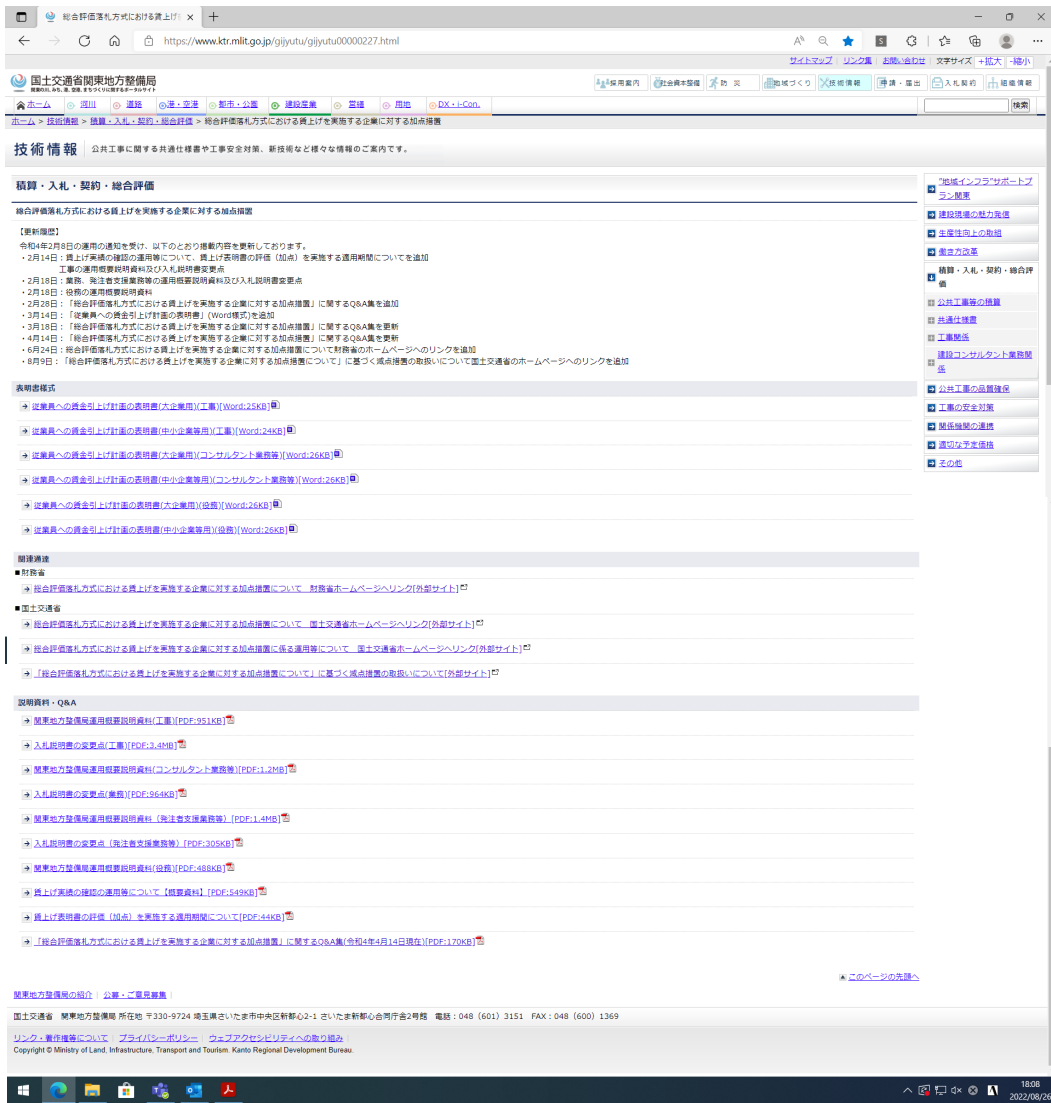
総合評価落札方式における賃上げ ×  +

https://www.ktr.mlit.go.jp/gijyutu/gijyutu00000227.html

サイトマップ | リンク集 | お問い合わせ | 文字サイズ +拡大 -縮小

国土交通省関東地方整備局
関東の川、みち、港、空港、まちづくりに関するポータルサイト

採用案内 | 社会資本整備 | 防災 | 地域づくり | 技術情報 | 手続・届出 | 入札契約 | 組織情報

ホーム | 河川 | 道路 | 港・空港 | 都市・公園 | 建設産業 | 営繕 | 用地 | DX・i-Con.

検索

ホーム > 技術情報 > 積算・入札・契約・総合評価 > 総合評価落札方式における賃上げを実施する企業に対する加点措置

技術情報 公共工事に関する共通仕様書や工事安全対策、新技術など様々な情報のご案内です。

積算・入札・契約・総合評価

総合評価落札方式における賃上げを実施する企業に対する加点措置

【更新履歴】
令和4年2月8日の運用の通知を受け、以下のとおり掲載内容を更新しております。
・2月14日：賃上げ実績の確認の運用等について、賃上げ表明書の評価（加点）を実施する適用期間についてを追加
工事の運用概要説明資料及び入札説明書変更点
・2月18日：業務、発注者支援業務等の運用概要説明資料及び入札説明書変更点
・2月18日：役務の運用概要説明資料
・2月28日：「総合評価落札方式における賃上げを実施する企業に対する加点措置」に関するQ&A集を追加
・3月14日：「従業員への賃金引上げ計画の表明書」(Word様式)を追加
・3月18日：「総合評価落札方式における賃上げを実施する企業に対する加点措置」に関するQ&A集を更新
・4月14日：「総合評価落札方式における賃上げを実施する企業に対する加点措置」に関するQ&A集を更新
・6月24日：総合評価落札方式における賃上げを実施する企業に対する加点措置について財務省のホームページへのリンクを追加
・8月9日：「総合評価落札方式における賃上げを実施する企業に対する加点措置について」に基づく減点措置の取扱いについて国土交通省のホームページへのリンクを追加

表明書様式
従業員への賃金引上げ計画の表明書(大企業用)(工事)[Word:25KB]
従業員への賃金引上げ計画の表明書(中小企業等用)(工事)[Word:24KB]
従業員への賃金引上げ計画の表明書(大企業用)(コンサルタント業務等)[Word:26KB]
従業員への賃金引上げ計画の表明書(中小企業等用)(コンサルタント業務等)[Word:26KB]
従業員への賃金引上げ計画の表明書(大企業用)(役務)[Word:26KB]
従業員への賃金引上げ計画の表明書(中小企業等用)(役務)[Word:26KB]

関連通達
■財務省
総合評価落札方式における賃上げを実施する企業に対する加点措置について　財務省ホームページへリンク[外部サイト]
■国土交通省
総合評価落札方式における賃上げを実施する企業に対する加点措置について　国土交通省ホームページへリンク[外部サイト]
総合評価落札方式における賃上げを実施する企業に対する加点措置に係る運用等について　国土交通省ホームページへリンク[外部サイト]
「総合評価落札方式における賃上げを実施する企業に対する加点措置について」に基づく減点措置の取扱いについて[外部サイト]

説明資料・Q&A
関東地方整備局運用概要説明資料(工事)[PDF:951KB]
入札説明書の変更点(工事)[PDF:3.4MB]
関東地方整備局運用概要説明資料(コンサルタント業務等)[PDF:1.2MB]
入札説明書の変更点(業務)[PDF:964KB]
関東地方整備局運用概要説明資料（発注者支援業務等）[PDF:1.4MB]
入札説明書の変更点（発注者支援業務等）[PDF:305KB]
関東地方整備局運用概要説明資料(役務)[PDF:488KB]
賃上げ実績の確認の運用等について【概要資料】[PDF:549KB]
賃上げ表明書の評価（加点）を実施する適用期間について[PDF:44KB]
「総合評価落札方式における賃上げを実施する企業に対する加点措置」に関するQ&A集(令和4年4月14日現在)[PDF:170KB]

"地域インフラ"サポートプラン関東
建設現場の魅力発信
生産性向上の取組
働き方改革
積算・入札・契約・総合評価
公共工事等の積算
共通仕様書
工事関係
建設コンサルタント業務関係
公共工事の品質確保
工事の安全対策
関係機関の連携
適切な予定価格
その他

このページの先頭へ

関東地方整備局の紹介 | 公募・ご意見募集

国土交通省　関東地方整備局 所在地 〒330-9724 埼玉県さいたま市中央区新都心2-1 さいたま新都心合同庁舎2号館　電話：048（601）3151　FAX：048（600）1369

リンク・著作権等について | プライバシーポリシー | ウェブアクセシビリティへの取り組み
Copyright © Ministry of Land, Infrastructure, Transport and Tourism. Kanto Regional Development Bureau.

18:08
2022/08/26